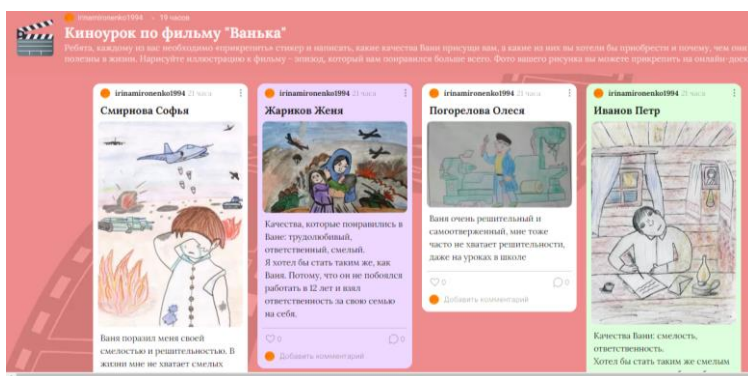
irinamironenko1994 · 19 часов

Киноурок по фильму "Ванька"

Ребята, каждому из вас необходимо прикрепить стикер и написать, какие качества Вани присущи вам, а какие из них вы хотели бы приобрести и почему, чем они полезны в жизни. Нарисуйте иллюстрацию к фильму - эпизод, который вам понравился больше всего. Фото вашего рисунка вы можете прикрепить на онлайн-доск

irinamironenko1994 21 часа

Смирнова Софья

Ваня поразил меня своей смелостью и решительностью. В жизни мне не хватает смелых

irinamironenko1994 21 часа

Жариков Женя

Качества, которые понравились в Ване: трудолюбивый, ответственный, смелый. Я хотел бы стать таким же, как Ваня. Потому, что он не побоялся работать в 12 лет и взял ответственность за свою семью на себя.

0

0

Добавить комментарий

irinamironenko1994 21 часа

Погорелова Олеся

Ваня очень решительный и самоотверженный, мне тоже часто не хватает решительности, даже на уроках в школе

0

0

Добавить комментарий

irinamironenko1994 21 часа

Иванов Петр

Качества Вани: смелость, ответственность. Хотел бы стать таким же смелым